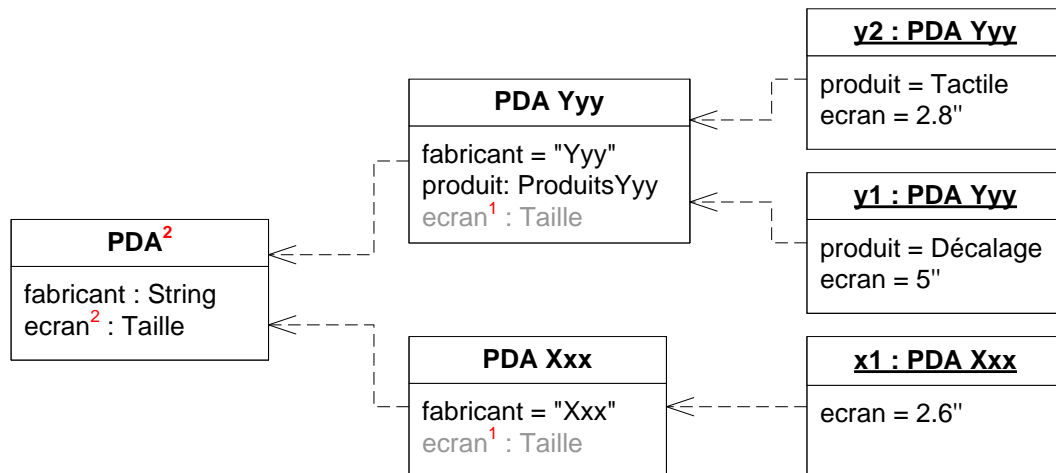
y2 : PDA Yyy
produit = Tactile
ecran = 2.8''

PDA Yyy
fabricant = "Yyy"
produit: ProduitsYyy
ecran$^1$ : Taille

y1 : PDA Yyy
produit = Décalage
ecran = 5''

PDA$^2$
fabricant : String
ecran$^2$ : Taille

PDA Xxx
fabricant = "Xxx"
ecran$^1$ : Taille

x1 : PDA Xxx
ecran = 2.6''